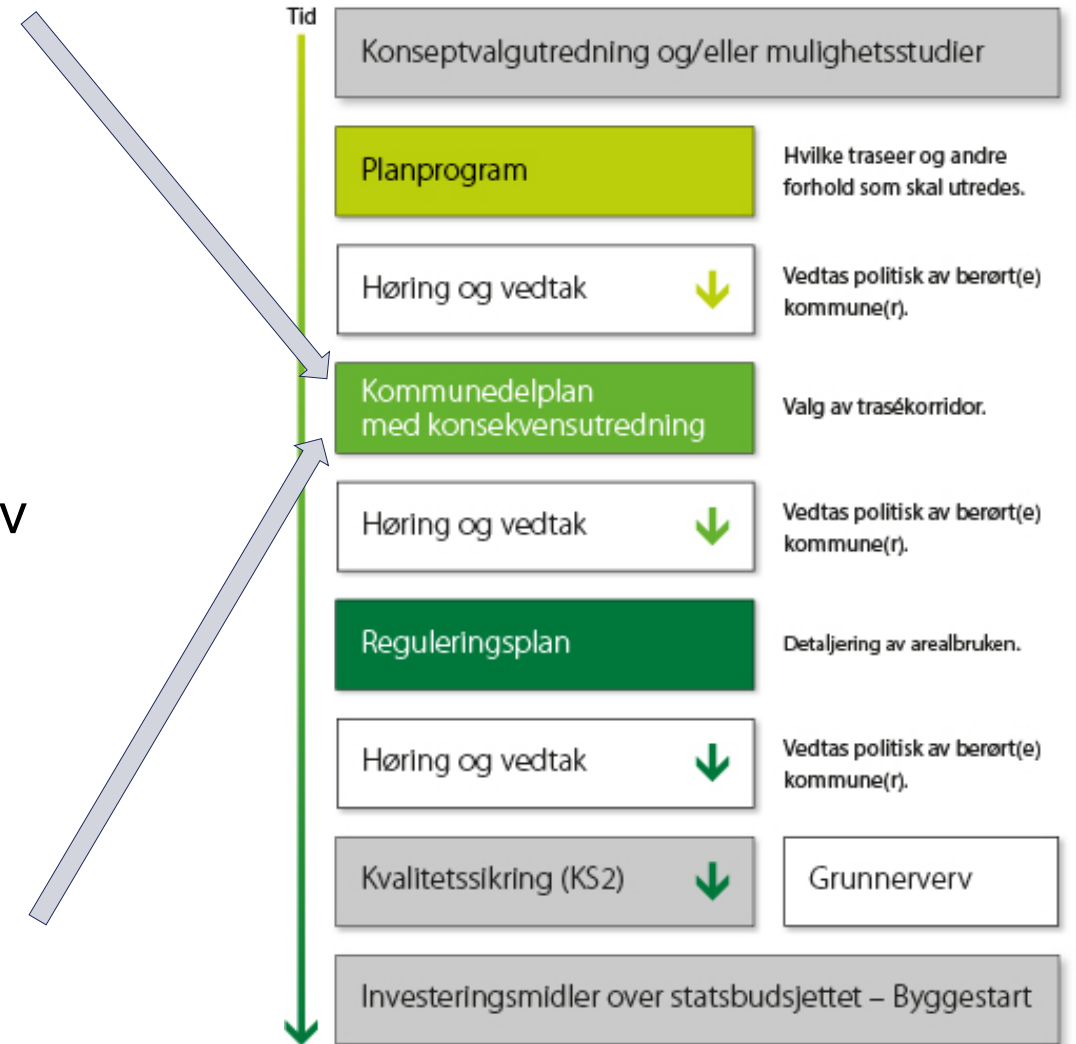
V

Tid

Konseptvalgutredning og/eller mulighetsstudier

Planprogram

Hvilke traseer og andre forhold som skal utredes.

Høring og vedtak

Vedtas politisk av berørt(e) kommune(r).

Kommunedelplan med konsekvensutredning

Valg av trasékorridor.

Høring og vedtak

Vedtas politisk av berørt(e) kommune(r).

Reguleringsplan

Detaljering av arealbruken.

Høring og vedtak

Vedtas politisk av berørt(e) kommune(r).

Kvalitetssikring (KS2)

Grunnerverv

Investeringsmidler over statsbudsjettet – Byggestart